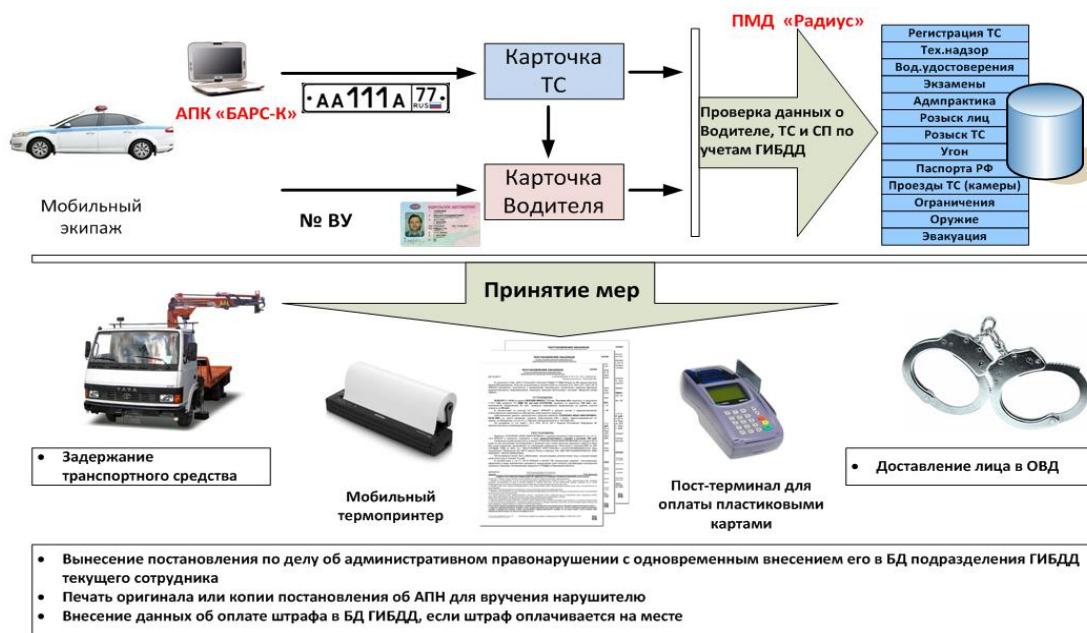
ПМД «Радиус»

АПК «БАРС-К»

АА 111 А 77 RUS

Мобильный экипаж

№ ВУ

Карточка ТС

Карточка Водителя

Проверка данных о Водителе, ТС и СП по учетам ГИБДД

| Регистрация ТС |
|---|
| Тех.надзор |
| Вод.удостоверения |
| Экзамены |
| Адмпрактика |
| Розыск лиц |
| Розыск ТС |
| Угон |
| Паспорта РФ |
| Проезды ТС (камеры) |
| Ограничения |
| Оружие |
| Эвакуация |

Принятие мер

• Задержание транспортного средства

Мобильный термопринтер

Пост-терминал для оплаты пластиковыми картами

• Доставление лица в ОВД

• Вынесение постановления по делу об административном правонарушении с одновременным внесением его в БД подразделения ГИБДД текущего сотрудника
• Печать оригинала или копии постановления об АПН для вручения нарушителю
• Внесение данных об оплате штрафа в БД ГИБДД, если штраф оплачивается на месте